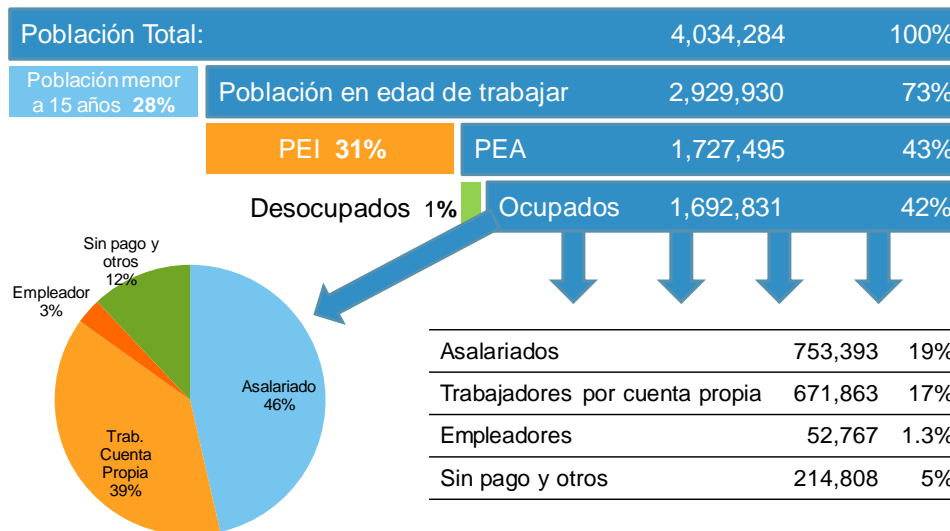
Población Total: 4,034,284 100%

Población menor a 15 años **28%**

Población en edad de trabajar 2,929,930 73%

PEI **31%**

PEA 1,727,495 43%

Desocupados 1%

Ocupados 1,692,831 42%

Sin pago y otros 12%

Empleador 3%

Asalariado 46%

Trab. Cuenta Propia 39%

| | | |
|---|---|---|
| Asalariados | 753,393 | 19% |
| Trabajadores por cuenta propia | 671,863 | 17% |
| Empleadores | 52,767 | 1.3% |
| Sin pago y otros | 214,808 | 5% |